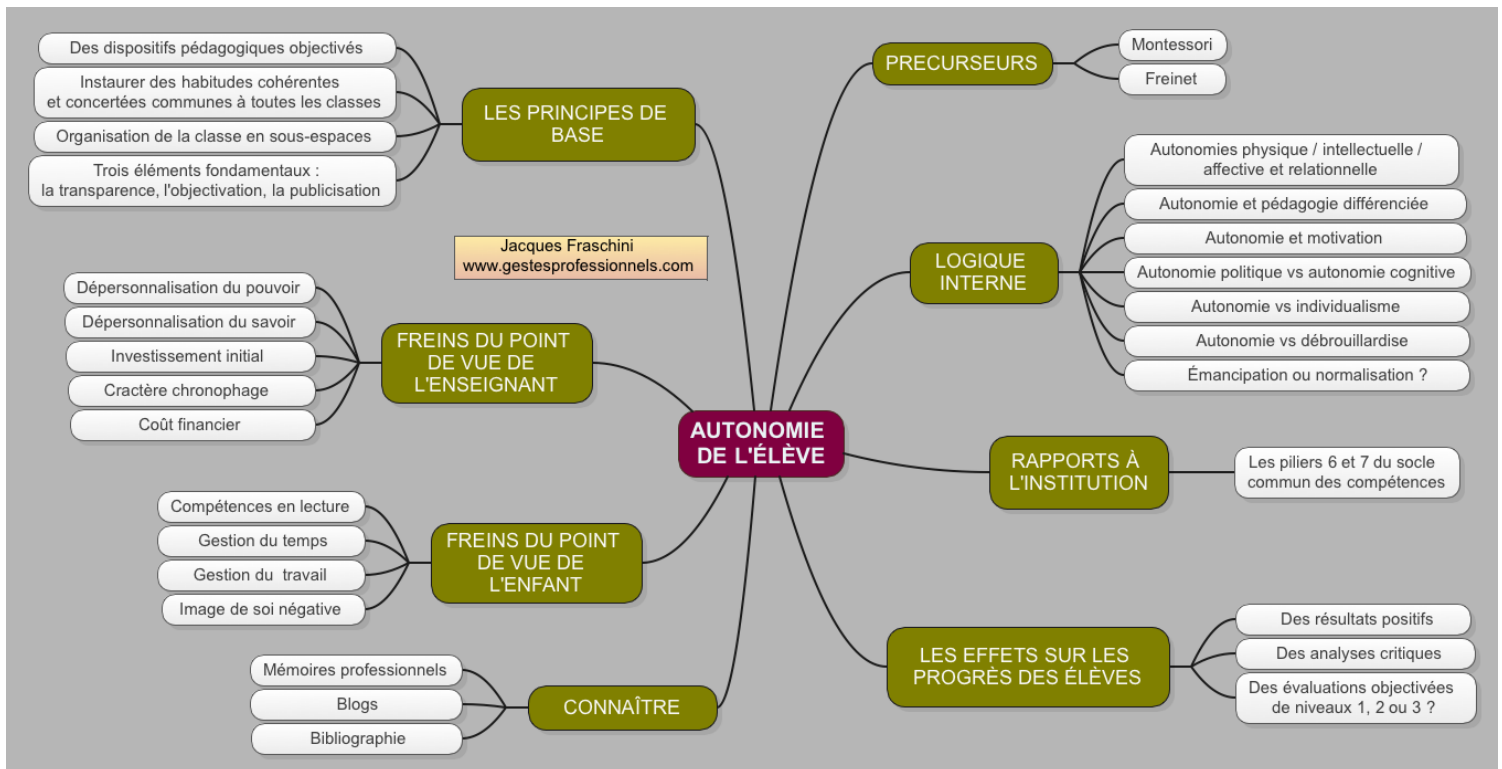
AUTONOMIE DE L'ÉLÈVE

LES PRINCIPES DE BASE
Des dispositifs pédagogiques objectivés
Instaurer des habitudes cohérentes et concertées communes à toutes les classes
Organisation de la classe en sous-espaces
Trois éléments fondamentaux : la transparence, l'objectivation, la publicisation

Jacques Fraschini
www.gestesprofessionnels.com

FREINS DU POINT DE VUE DE L'ENSEIGNANT
Dépersonnalisation du pouvoir
Dépersonnalisation du savoir
Investissement initial
Cractère chronophage
Coût financier

FREINS DU POINT DE VUE DE L'ENFANT
Compétences en lecture
Gestion du temps
Gestion du travail
Image de soi négative

CONNAÎTRE
Mémoires professionnels
Blogs
Bibliographie

PRECURSEURS
Montessori
Freinet

LOGIQUE INTERNE
Autonomies physique / intellectuelle / affective et relationnelle
Autonomie et pédagogie différenciée
Autonomie et motivation
Autonomie politique vs autonomie cognitive
Autonomie vs individualisme
Autonomie vs débrouillardise
Émancipation ou normalisation ?

RAPPORTS À L'INSTITUTION
Les piliers 6 et 7 du socle commun des compétences

LES EFFETS SUR LES PROGRÈS DES ÉLÈVES
Des résultats positifs
Des analyses critiques
Des évaluations objectivées de niveaux 1, 2 ou 3 ?